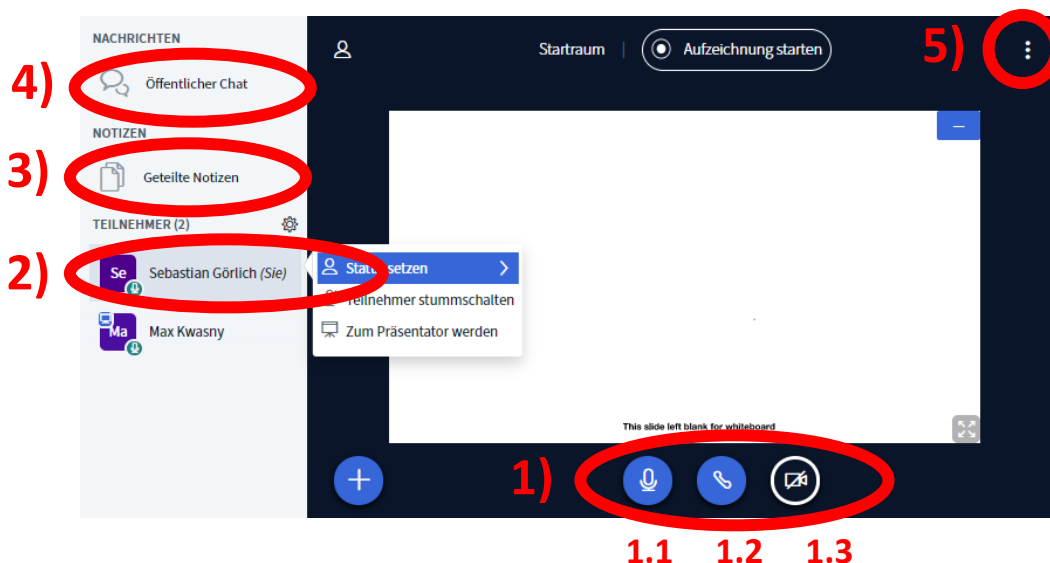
NACHRICHTEN

4) Öffentlicher Chat

NOTIZEN

3) Geteilte Notizen

TEILNEHMER (2)

2) Se Sebastian Görlich (Sie)

Ma Max Kwasny

Startraum | Aufzeichnung starten

5)

Status setzen

Teilnehmer stummschalten

Zum Präsentator werden

This slide left blank for whiteboard

1)

1.1 1.2 1.3